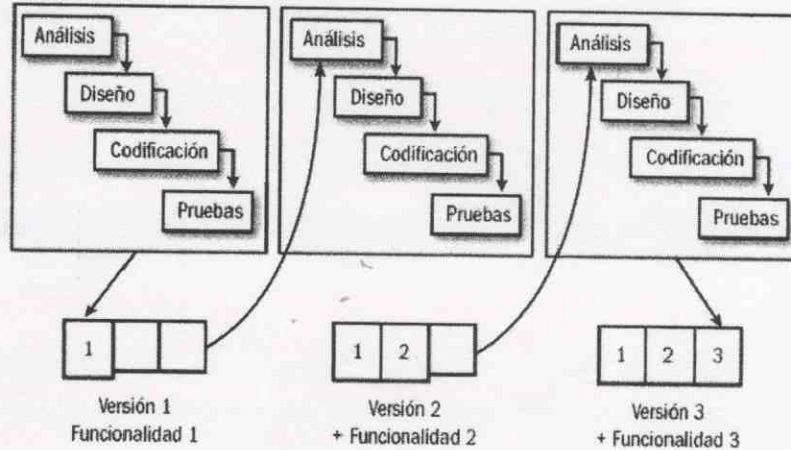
Análisis
Diseño
Codificación
Pruebas

Análisis
Diseño
Codificación
Pruebas

Análisis
Diseño
Codificación
Pruebas

1

1 2

1 2 3

Versión 1
Funcionalidad 1

Versión 2
+ Funcionalidad 2

Versión 3
+ Funcionalidad 3